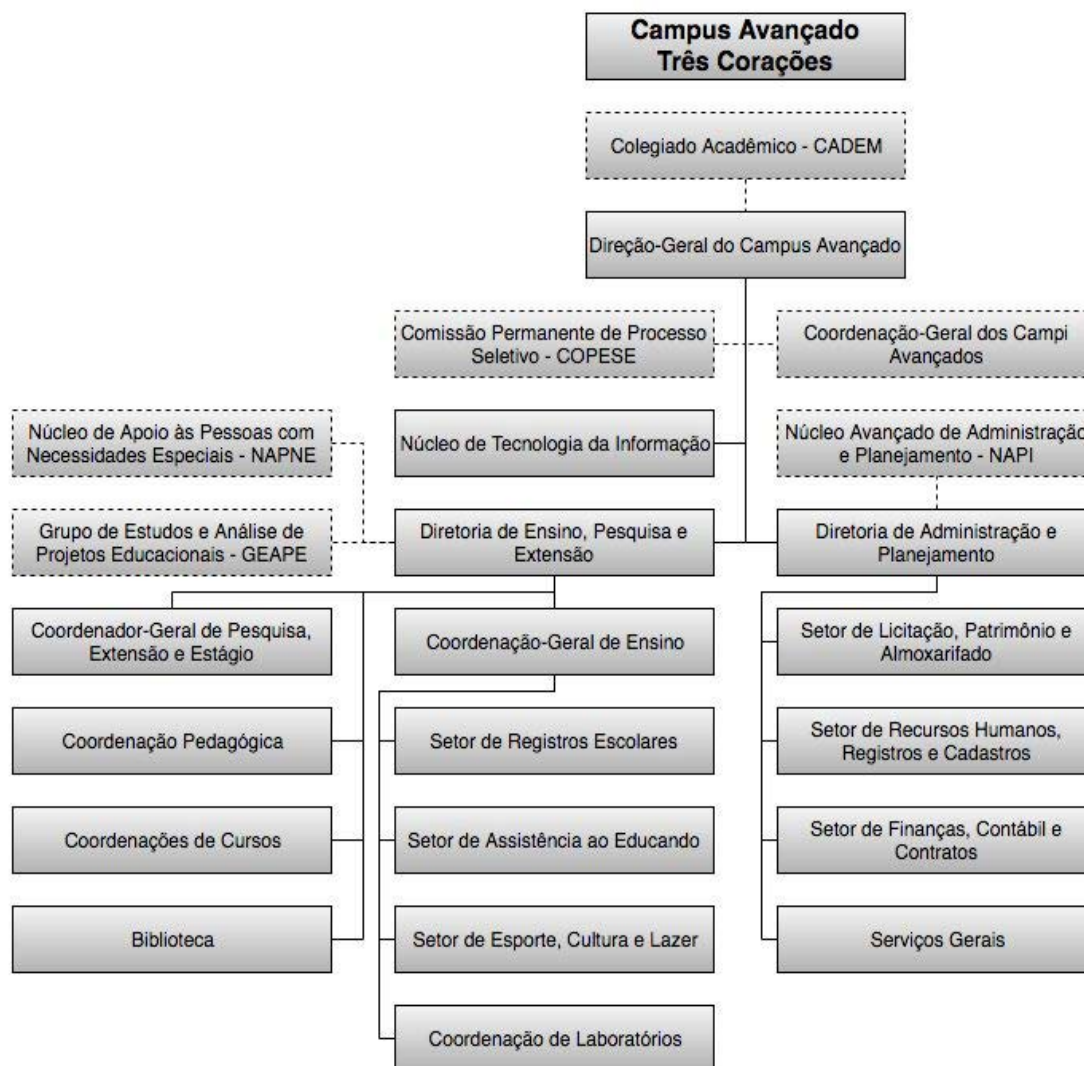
Campus Avançado
Três Corações

Colegiado Acadêmico - CADEM

Direção-Geral do Campus Avançado

Comissão Permanente de Processo Seletivo - COPESE

Coordenação-Geral dos Campi Avançados

Núcleo de Apoio às Pessoas com Necessidades Especiais - NAPNE

Núcleo de Tecnologia da Informação

Núcleo Avançado de Administração e Planejamento - NAPI

Grupo de Estudos e Análise de Projetos Educacionais - GEAPE

Diretoria de Ensino, Pesquisa e Extensão

Diretoria de Administração e Planejamento

Coordenador-Geral de Pesquisa, Extensão e Estágio

Coordenação-Geral de Ensino

Setor de Licitação, Patrimônio e Almoxarifado

Coordenação Pedagógica

Setor de Registros Escolares

Setor de Recursos Humanos, Registros e Cadastros

Coordenações de Cursos

Setor de Assistência ao Educando

Setor de Finanças, Contábil e Contratos

Biblioteca

Setor de Esporte, Cultura e Lazer

Serviços Gerais

Coordenação de Laboratórios